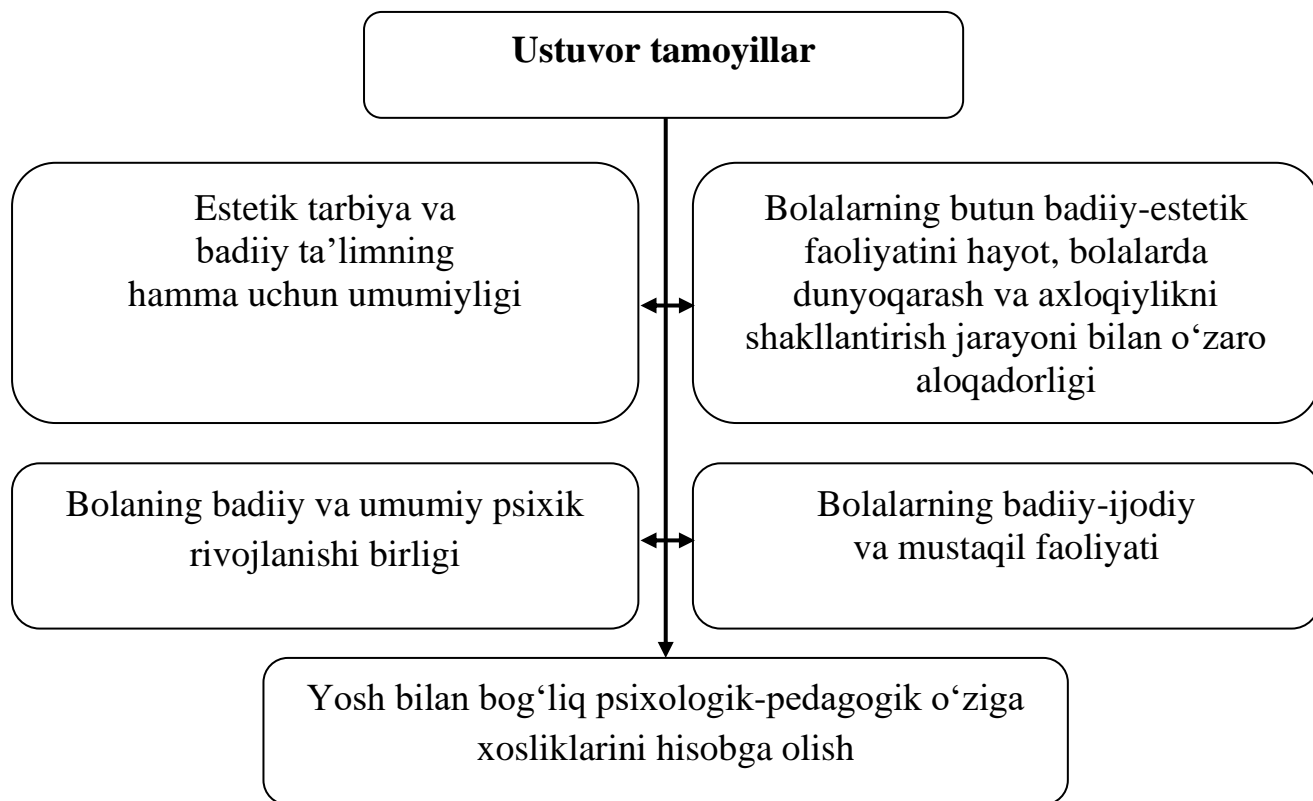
Ustuvor tamoyillar

Estetik tarbiya va badiiy ta’limning hamma uchun umumiyligi

Bolalarning butun badiiy-estetik faoliyatini hayot, bolalarda dunyoqarash va axloqiylikni shakllantirish jarayoni bilan o‘zaro aloqadorligi

Bolaning badiiy va umumiy psixik rivojlanishi birligi

Bolalarning badiiy-ijodiy va mustaqil faoliyati

Yosh bilan bog‘liq psixologik-pedagogik o‘ziga xosliklarini hisobga olish